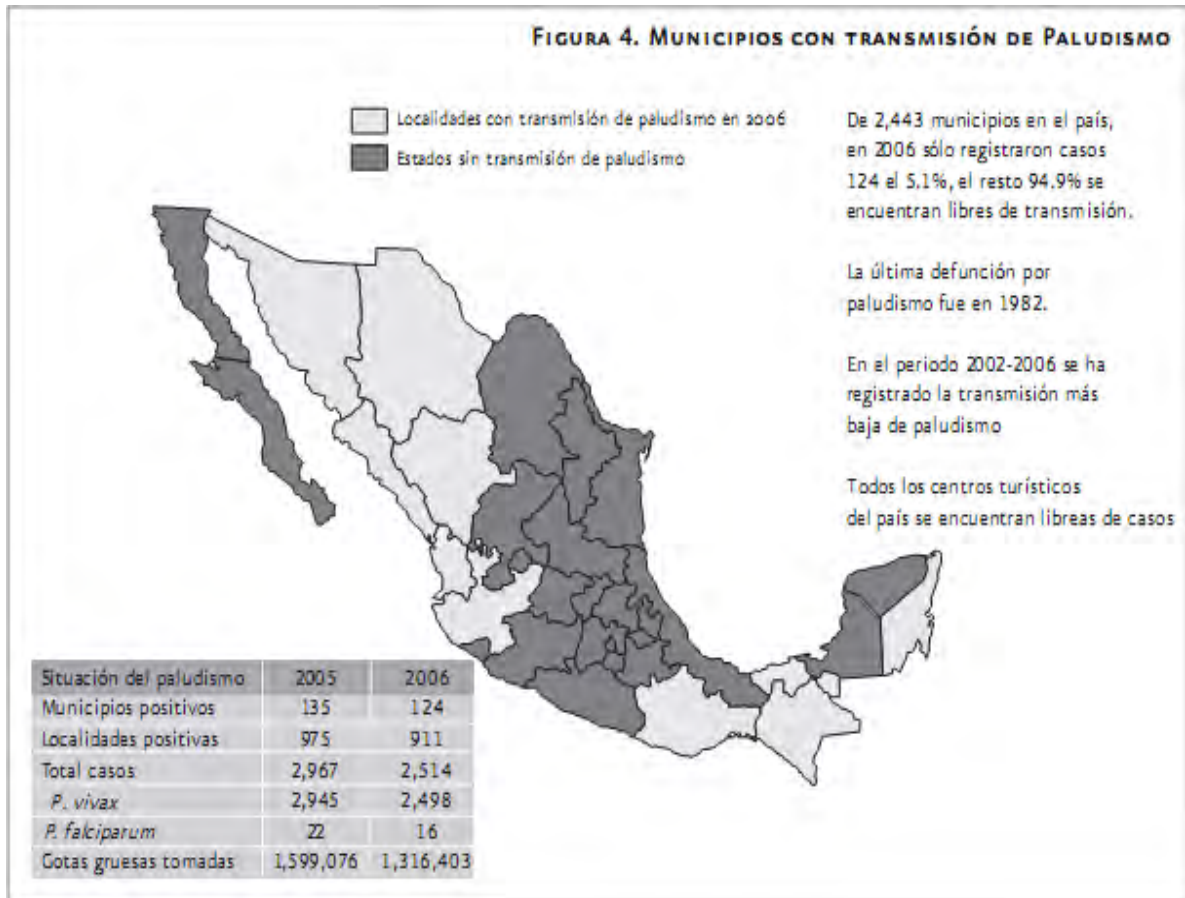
Figura 4. Municipios con transmisión de Paludismo

Localidades con transmisión de paludismo en 2006

Estados sin transmisión de paludismo

De 2,443 municipios en el país, en 2006 sólo registraron casos 124 el 5.1%, el resto 94.9% se encuentran libres de transmisión.

La última defunción por paludismo fue en 1982.

En el periodo 2002-2006 se ha registrado la transmisión más baja de paludismo

Todos los centros turísticos del país se encuentran libreas de casos

| Situación del paludismo | 2005 | 2006 |
|---|---|---|
| Municipios positivos | 135 | 124 |
| Localidades positivas | 975 | 911 |
| Total casos | 2,967 | 2,514 |
| *P. vivax* | 2,945 | 2,498 |
| *P. falciparum* | 22 | 16 |
| Gotas gruesas tomadas | 1,599,076 | 1,316,403 |